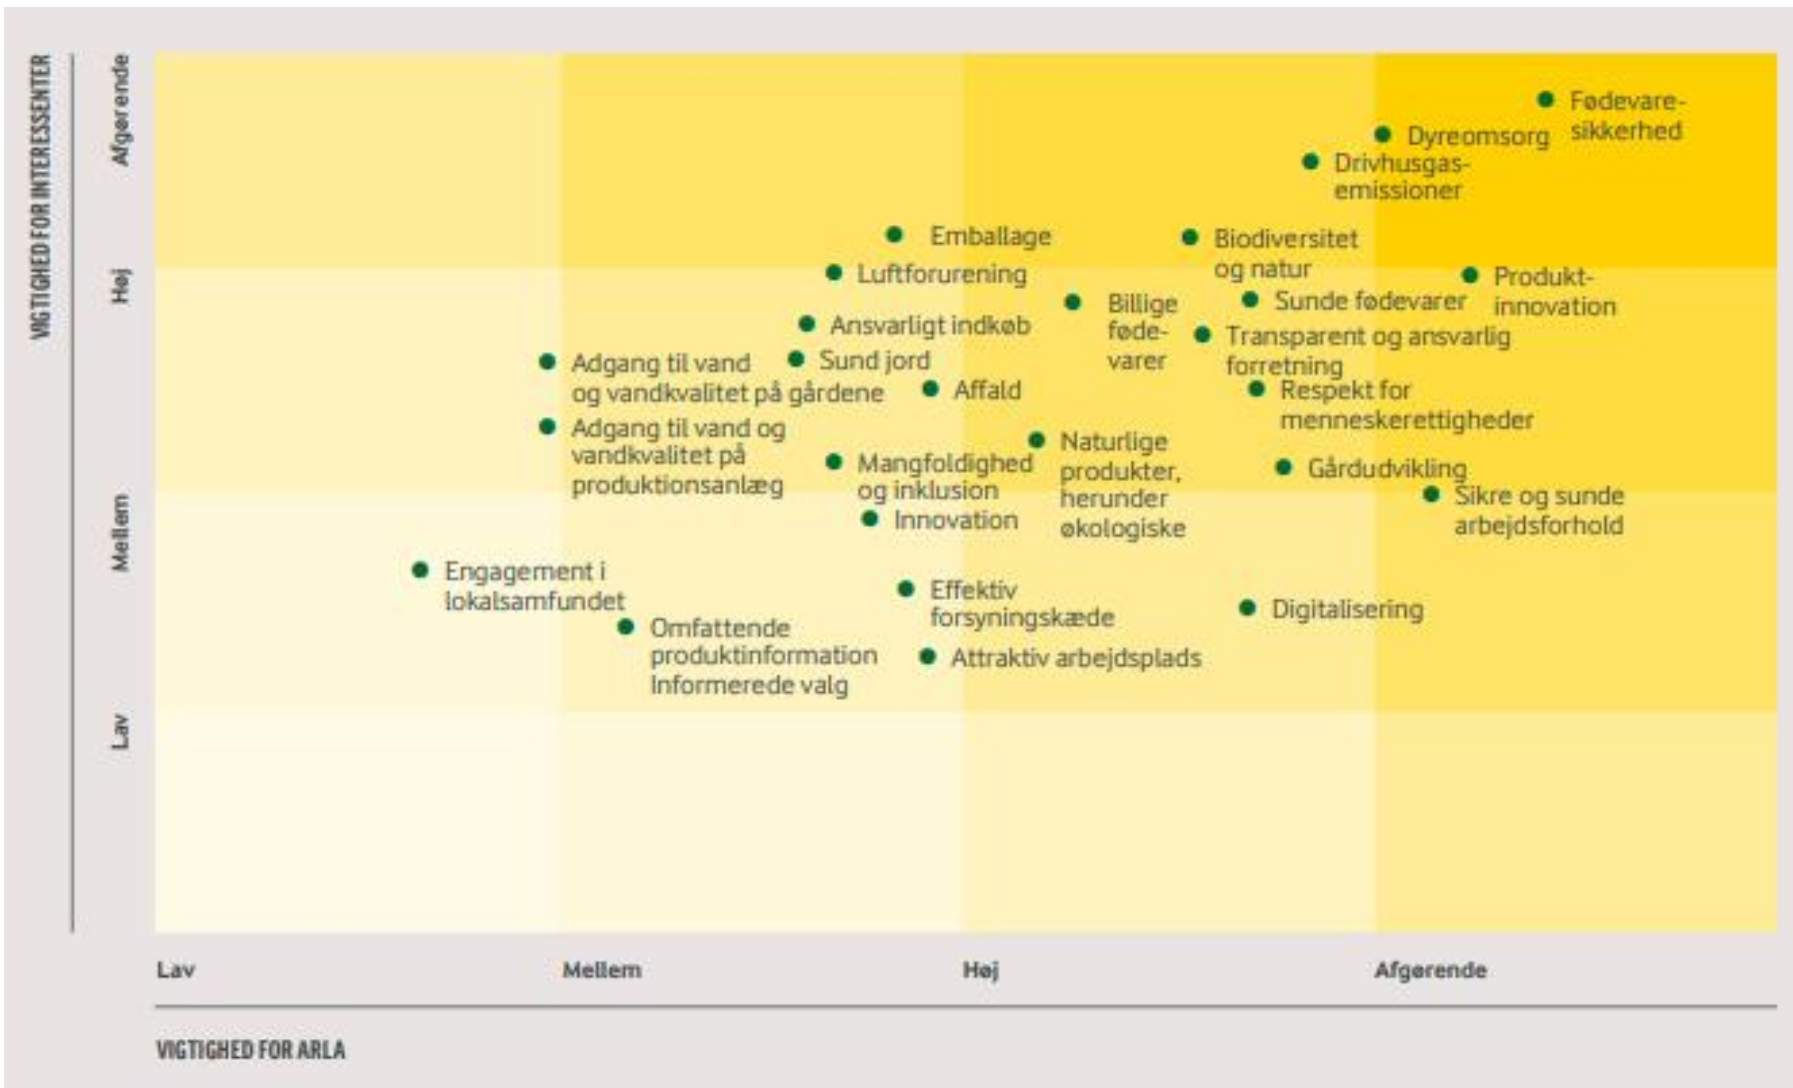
VIGTIGHED FOR INTERESSENTER

Afgørende

Høj

Mellem

Lav

Fødevaresikkerhed

Dyreomsorg

Drivhusgasemissioner

Emballage

Biodiversitet og natur

Luftforurening

Produktinnovation

Billige fødevarer

Sunde fødevarer

Ansvarligt indkøb

Transparent og ansvarlig forretning

Adgang til vand og vandkvalitet på gårdene

Sund jord

Affald

Respekt for menneskerettigheder

Adgang til vand og vandkvalitet på produktionsanlæg

Naturlige produkter, herunder økologiske

Mangfoldighed og inklusion

Gårdudvikling

Sikre og sunde arbejdsforhold

Innovation

Engagement i lokalsamfundet

Effektiv forsyningskæde

Digitalisering

Omfattende produktinformation Informerede valg

Attraktiv arbejdsplads

Lav

Mellem

Høj

Afgørende

VIGTIGHED FOR ARLA